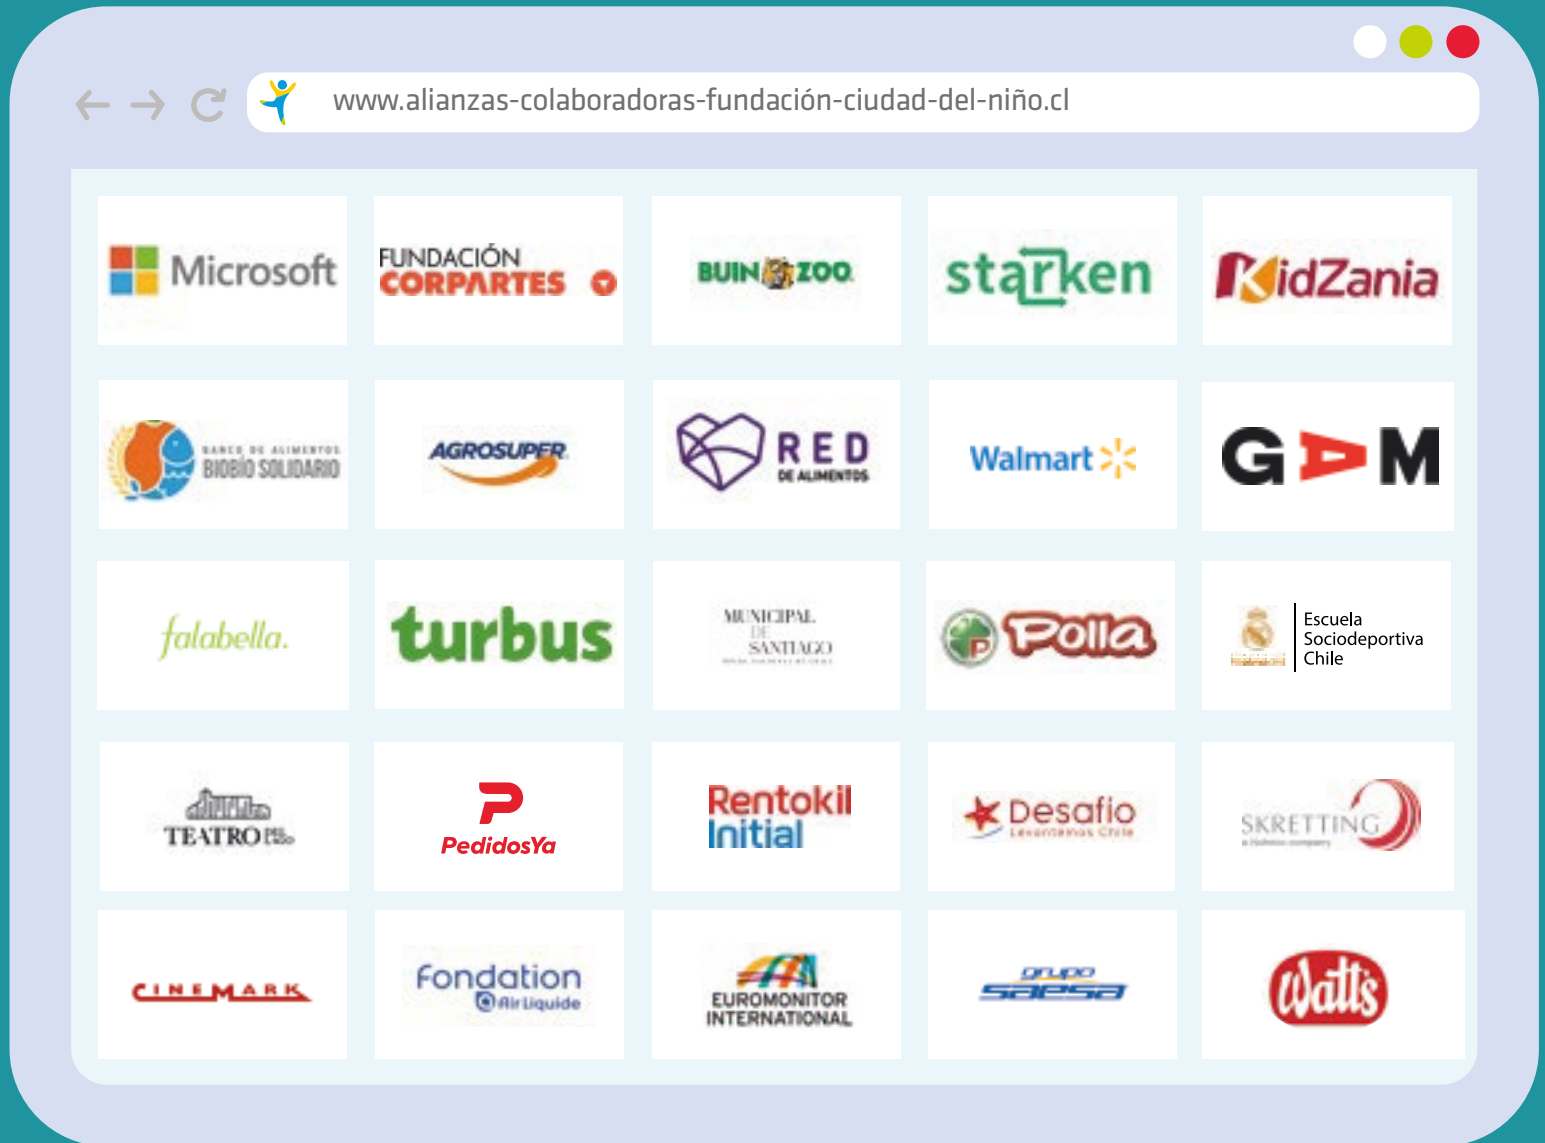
www.alianzas-colaboradoras-fundación-ciudad-del-niño.cl

Microsoft

FUNDACIÓN CORPARTES

BUIN ZOO

starken

KidZania

BANCO DE ALIMENTOS BIOBÍO SOLIDARIO

AGROSUPER

RED DE ALIMENTOS

Walmart

GDM

falabella.

turbus

MUNICIPAL DE SANTIAGO

Polla

Escuela Sociodeportiva Chile

TEATRO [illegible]

PedidosYa

Rentokil Initial

Desafio Levantemos Chile

SKRETTING

CINEMARK

Fondation Air Liquide

EUROMONITOR INTERNATIONAL

grupo saesa

Watt's